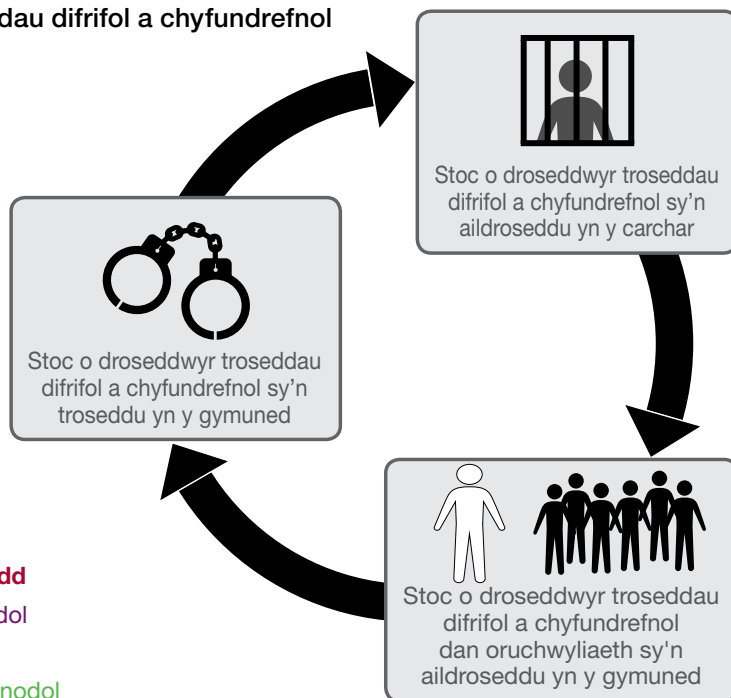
dau difrifol a chyfundrefnol

Stoc o droseddwyr troseddau difrifol a chyfundrefnol sy'n aildroseddu yn y carchar

Stoc o droseddwyr troseddau difrifol a chyfundrefnol sy'n troseddu yn y gymuned

Stoc o droseddwyr troseddau difrifol a chyfundrefnol dan oruchwyliaeth sy'n aildroseddu yn y gymuned

dd

dol

nodol